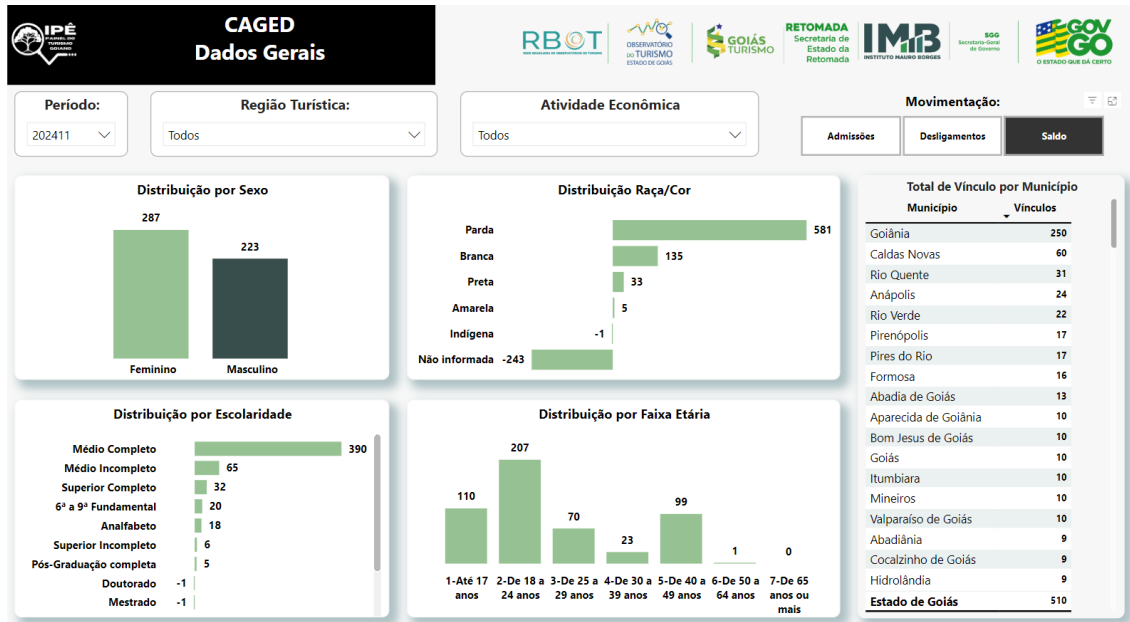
IPÊ PAINEL DO TURISMO GOIANO

CAGED
Dados Gerais

RBOT
OBSERVATÓRIO DO TURISMO ESTADO DE GOIÁS
GOIÁS TURISMO
RETOMADA Secretaria de Estado da Retomada
IMB INSTITUTO MAURO BORGES
SGG Secretaria-Geral de Governo
GOV GO O ESTADO QUE DÁ CERTO

Período:
202411

Região Turística:
Todos

Atividade Econômica
Todos

Movimentação:
Admissões
Desligamentos
Saldo

Distribuição por Sexo
287
223
Feminino
Masculino

Distribuição Raça/Cor
Parda 581
Branca 135
Preta 33
Amarela 5
Indígena -1
Não informada -243

Total de Vínculo por Município

| Município | Vínculos |
|---|---|
| Goiânia | 250 |
| Caldas Novas | 60 |
| Rio Quente | 31 |
| Anápolis | 24 |
| Rio Verde | 22 |
| Pirenópolis | 17 |
| Pires do Rio | 17 |
| Formosa | 16 |
| Abadia de Goiás | 13 |
| Aparecida de Goiânia | 10 |
| Bom Jesus de Goiás | 10 |
| Goiás | 10 |
| Itumbiara | 10 |
| Mineiros | 10 |
| Valparaíso de Goiás | 10 |
| Abadiânia | 9 |
| Cocalzinho de Goiás | 9 |
| Hidrolândia | 9 |
| Estado de Goiás | 510 |

Distribuição por Escolaridade
Médio Completo 390
Médio Incompleto 65
Superior Completo 32
6ª a 9ª Fundamental 20
Analfabeto 18
Superior Incompleto 6
Pós-Graduação completa 5
Doutorado -1
Mestrado -1

Distribuição por Faixa Etária
110
207
70
23
99
1
0
1-Até 17 anos
2-De 18 a 24 anos
3-De 25 a 29 anos
4-De 30 a 39 anos
5-De 40 a 49 anos
6-De 50 a 64 anos
7-De 65 anos ou mais